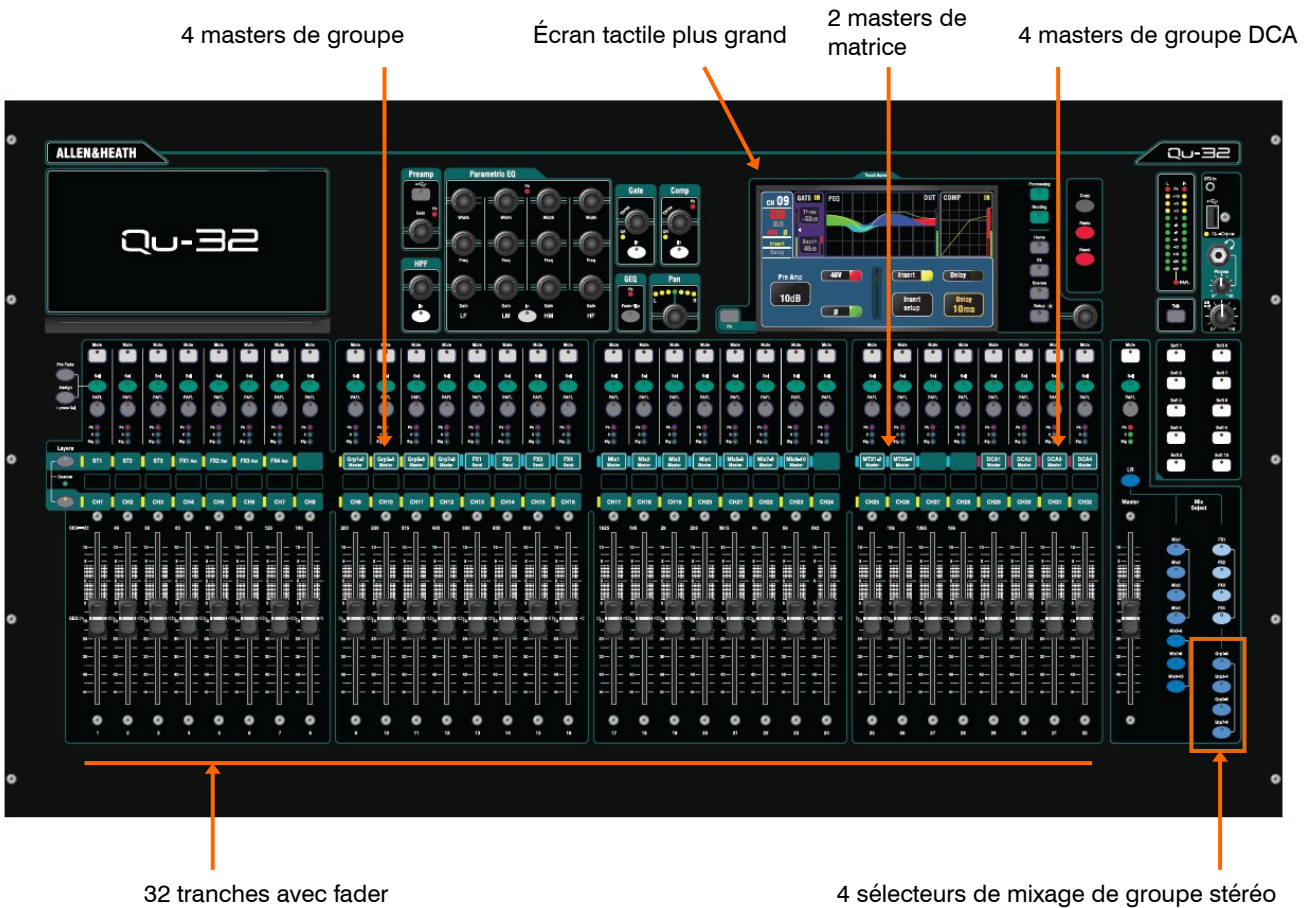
4 masters de groupe

Écran tactile plus grand

2 masters de matrice

4 masters de groupe DCA

ALLEN&HEATH

Qu-32

Qu-32

Preamp

Parametric EQ

Gate

Comp

HPF

GEQ

Pan

LF

LM

HM

HF

CH 09

GATE

PEQ

COMP

Pre Amp

10dB

48V

Insert

Delay

Insert setup

Delay 10ms

Copy

Paste

Reset

Tab

Mute

PAFL

Layers

ST1

ST2

ST3

FX1 Ret

FX2 Ret

FX3 Ret

FX4 Ret

Grp1-2 Master

Grp3-4 Master

Grp5-6 Master

Grp7-8 Master

FX1 Send

FX2 Send

FX3 Send

FX4 Send

Mix1 Master

Mix2 Master

Mix3 Master

Mix4 Master

Mix5-6 Master

Mix7-8 Master

Mix9-10 Master

MTX1-2 Master

MTX3-4 Master

DCA1 Master

DCA2 Master

DCA3 Master

DCA4 Master

CH1

CH2

CH3

CH4

CH5

CH6

CH7

CH8

CH9

CH10

CH11

CH12

CH13

CH14

CH15

CH16

CH17

CH18

CH19

CH20

CH21

CH22

CH23

CH24

CH25

CH26

CH27

CH28

CH29

CH30

CH31

CH32

LR

Master

Mix Select

Mix1

Mix2

Mix3

Mix4

Mix5-6

Mix7-8

Mix9-10

FX1

FX2

FX3

FX4

Grp1-2

Grp3-4

Grp5-6

Grp7-8

1

2

3

4

5

6

7

8

9

10

11

12

13

14

15

16

17

18

19

20

21

22

23

24

25

26

27

28

29

30

31

32

32 tranches avec fader

4 sélecteurs de mixage de groupe stéréo